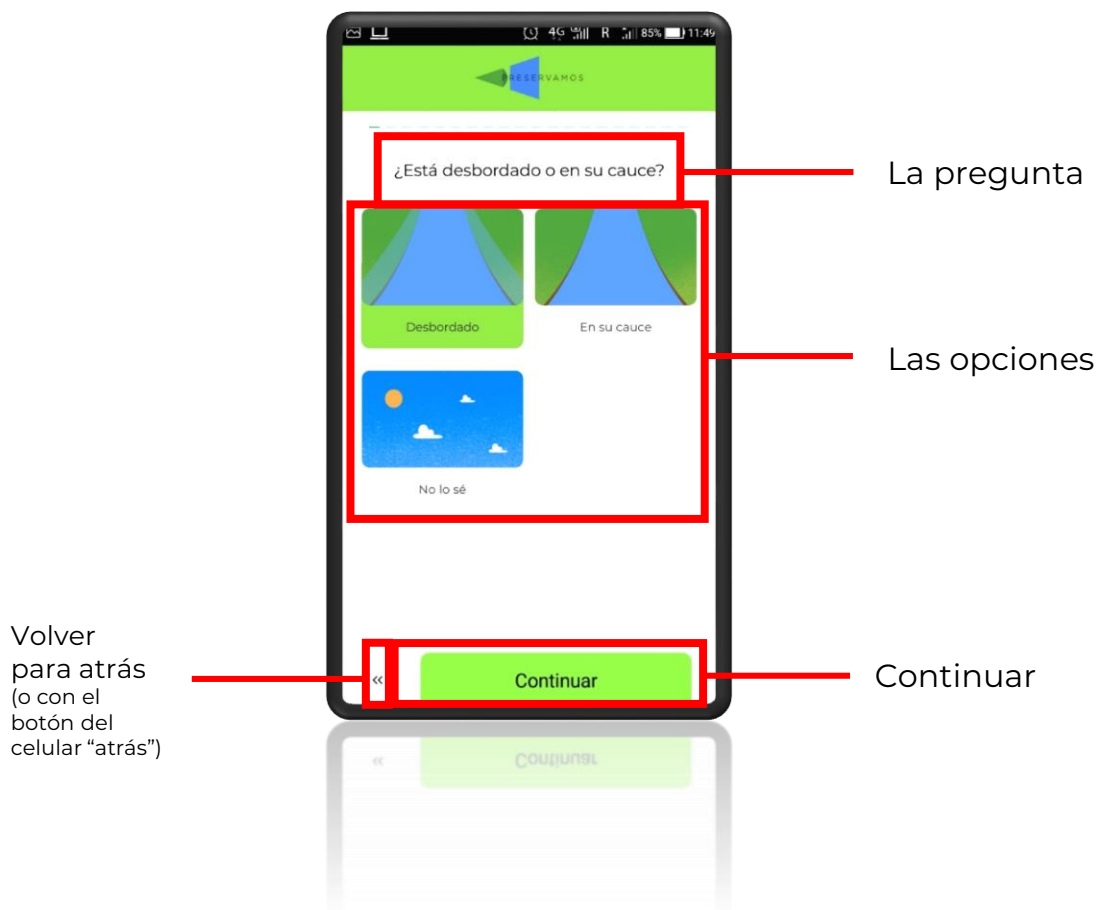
4G R 85% 11:49

PRESERVAMOS

¿Está desbordado o en su cauce?

La pregunta

Desbordado

En su cauce

No lo sé

Las opciones

Volver para atrás
(o con el botón del celular "atrás")

«

Continuar

Continuar